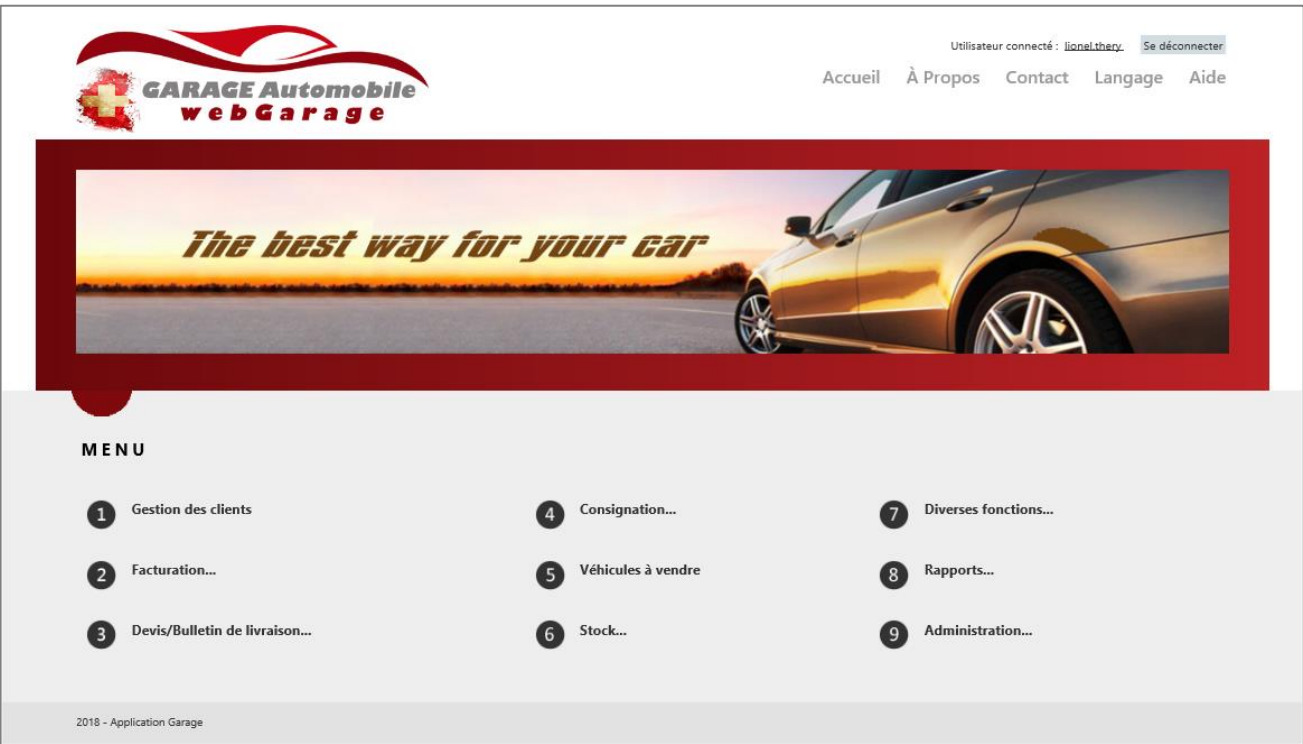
GARAGE Automobile
webGarage

Utilisateur connecté : lionel.thery Se déconnecter

Accueil À Propos Contact Langage Aide

The best way for your car

MENU

1 Gestion des clients

2 Facturation...

3 Devis/Bulletin de livraison...

4 Consignation...

5 Véhicules à vendre

6 Stock...

7 Diverses fonctions...

8 Rapports...

9 Administration...

2018 - Application Garage